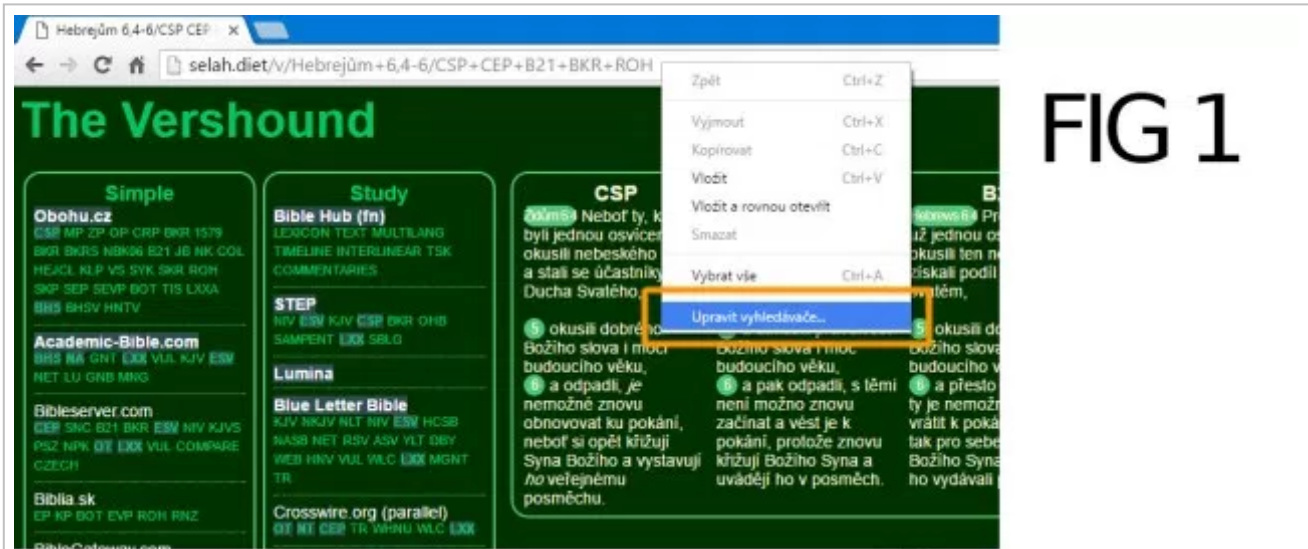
Hebrejům 6,4-6/CSP CEP ×

selah.diet/v/Hebrejům+6,4-6/CSP+CEP+B21+BKR+ROH

The Vershound

Simple

Obohu.cz
CSP MP ZP OP CRP BKR 1579 BKR BKRS NBK06 B21 JB NK COL HEJCL KLP VS SYK SKR ROH SKP SEP SEVP BOT TIS LXXA BHS BHSV HNTV

Academic-Bible.com
BHS NA GNT LXX VUL KJV ESV NET LU GNB MNG

Bibleserver.com
CEP SNC B21 BKR ESV NIV KJVS PSZ NPK OT LXX VUL COMPARE CZECH

Biblia.sk
EP KP BOT EVP ROH RNZ

BibleGateway.com

Study

Bible Hub (fn)
LEXICON TEXT MULTILANG TIMELINE INTERLINEAR TSK COMMENTARIES

STEP
NIV ESV KJV CSP BKR OHB SAMPENT LXX SBLG

Lumina

Blue Letter Bible
KJV NKJV NLT NIV ESV HCSB NASB NET RSV ASV YLT DBY WEB HNV VUL WLC LXX MGNT TR

Crosswire.org (parallel)
OT NT CEP TR WHNU WLC LXX

CSP

Židům 6:4 Neboť ty, k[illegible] byli jednou osvícen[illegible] okusili nebeského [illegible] a stali se účastníky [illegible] Ducha Svatého,

5 okusili dobré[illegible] Božího slova i moc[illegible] budoucího věku,
6 a odpadli, je nemožné znovu obnovovat ku pokání, neboť si opět křižují Syna Božího a vystavují ho veřejnému posměchu.

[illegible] Božího slova i moc budoucího věku,
6 a pak odpadli, s těmi není možno znovu začínat a vést je k pokání, protože znovu křižují Božího Syna a uvádějí ho v posměch.

B2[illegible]
Hebrews 6:4 Pr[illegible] už jednou os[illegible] okusili ten n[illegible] získali podíl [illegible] svatém,
5 okusili do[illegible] Božího slova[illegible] budoucího v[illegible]
6 a přesto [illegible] ty je nemož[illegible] vrátit k poká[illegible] tak pro sebe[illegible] Božího Syna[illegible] ho vydávali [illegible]

Zpět Ctrl+Z
Vyjmout Ctrl+X
Kopírovat Ctrl+C
Vložit Ctrl+V
Vložit a rovnou otevřít
Smazat
Vybrat vše Ctrl+A
Upravit vyhledávače...

FIG 1